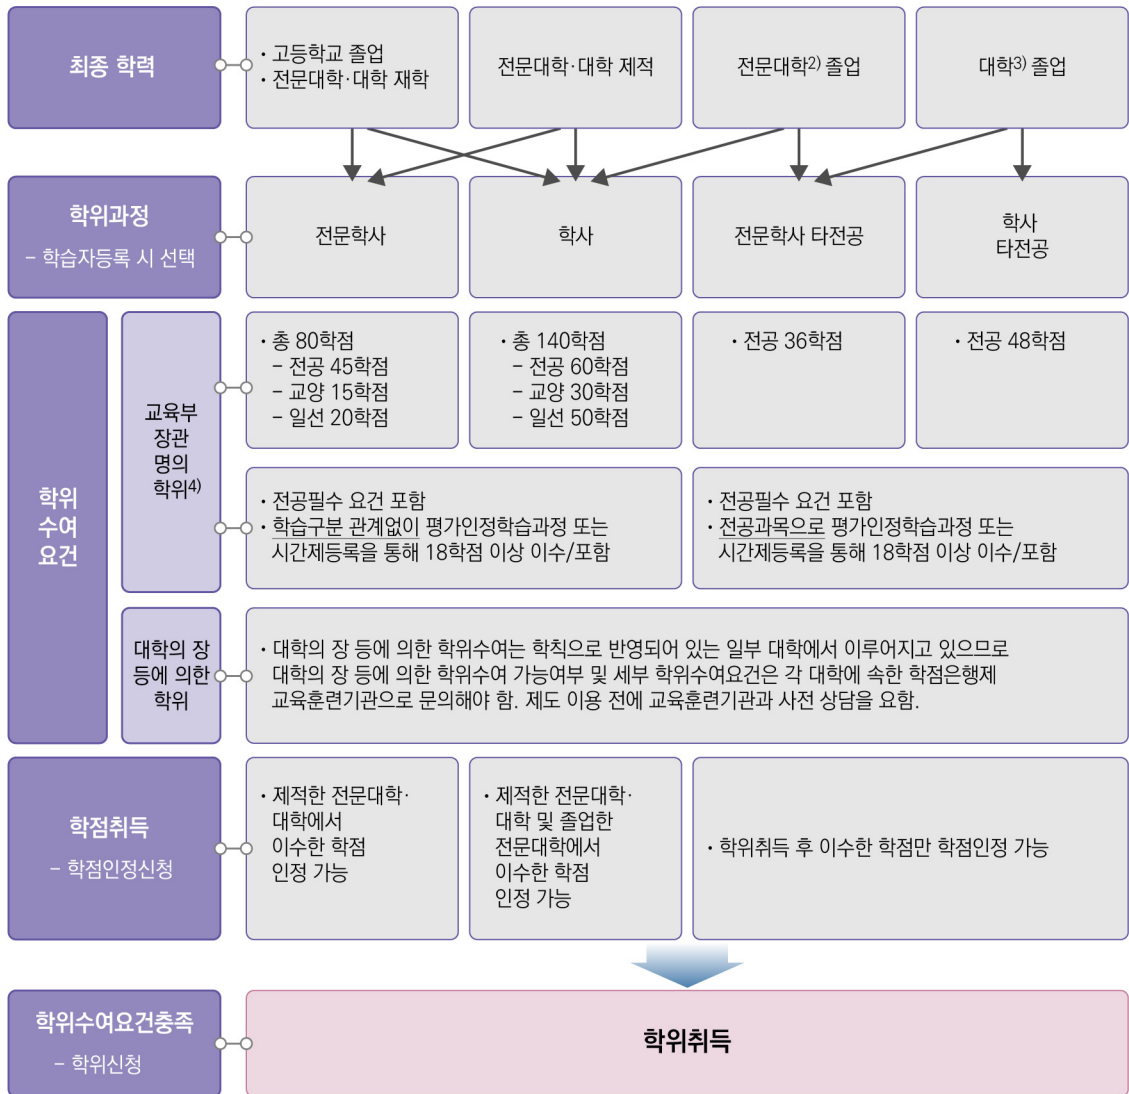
최종 학력

• 고등학교 졸업
• 전문대학·대학 재학

전문대학·대학 제적

전문대학$^{2)}$ 졸업

대학$^{3)}$ 졸업

학위과정
– 학습자등록 시 선택

전문학사

학사

전문학사 타전공

학사 타전공

학위 수여 요건

교육부 장관 명의 학위$^{4)}$

• 총 80학점
– 전공 45학점
– 교양 15학점
– 일선 20학점

• 총 140학점
– 전공 60학점
– 교양 30학점
– 일선 50학점

• 전공 36학점

• 전공 48학점

• 전공필수 요건 포함
• 학습구분 관계없이 평가인정학습과정 또는 시간제등록을 통해 18학점 이상 이수/포함

• 전공필수 요건 포함
• 전공과목으로 평가인정학습과정 또는 시간제등록을 통해 18학점 이상 이수/포함

대학의 장 등에 의한 학위

• 대학의 장 등에 의한 학위수여는 학칙으로 반영되어 있는 일부 대학에서 이루어지고 있으므로 대학의 장 등에 의한 학위수여 가능여부 및 세부 학위수여요건은 각 대학에 속한 학점은행제 교육훈련기관으로 문의해야 함. 제도 이용 전에 교육훈련기관과 사전 상담을 요함.

학점취득
– 학점인정신청

• 제적한 전문대학·대학에서 이수한 학점 인정 가능

• 제적한 전문대학·대학 및 졸업한 전문대학에서 이수한 학점 인정 가능

• 학위취득 후 이수한 학점만 학점인정 가능

학위수여요건충족
– 학위신청

학위취득